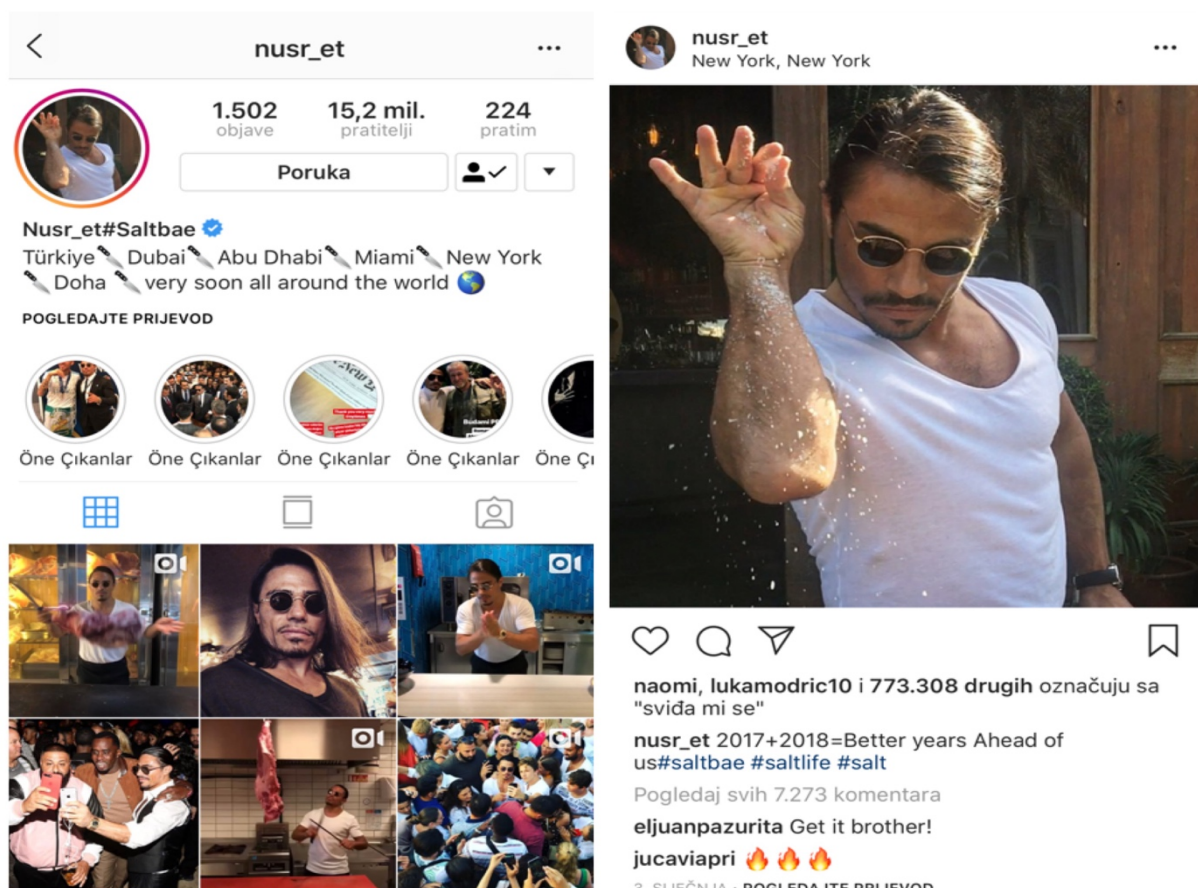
nusr_et

1.502 objave
15,2 mil. pratitelji
224 pratim

Poruka

Nusr_et#Saltbae
Türkiye🔪Dubai🔪Abu Dhabi🔪Miami🔪New York 🔪Doha 🔪very soon all around the world 🌎

POGLEDAJTE PRIJEVOD

Öne Çıkanlar Öne Çıkanlar Öne Çıkanlar Öne Çıkanlar Öne Çı

nusr_et
New York, New York

naomi, lukamodric10 i 773.308 drugih označuju sa "sviđa mi se"

nusr_et 2017+2018=Better years Ahead of us#saltbae #saltlife #salt

Pogledaj svih 7.273 komentara

eljuanpazurita Get it brother!

jucaviapri 🔥🔥🔥

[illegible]